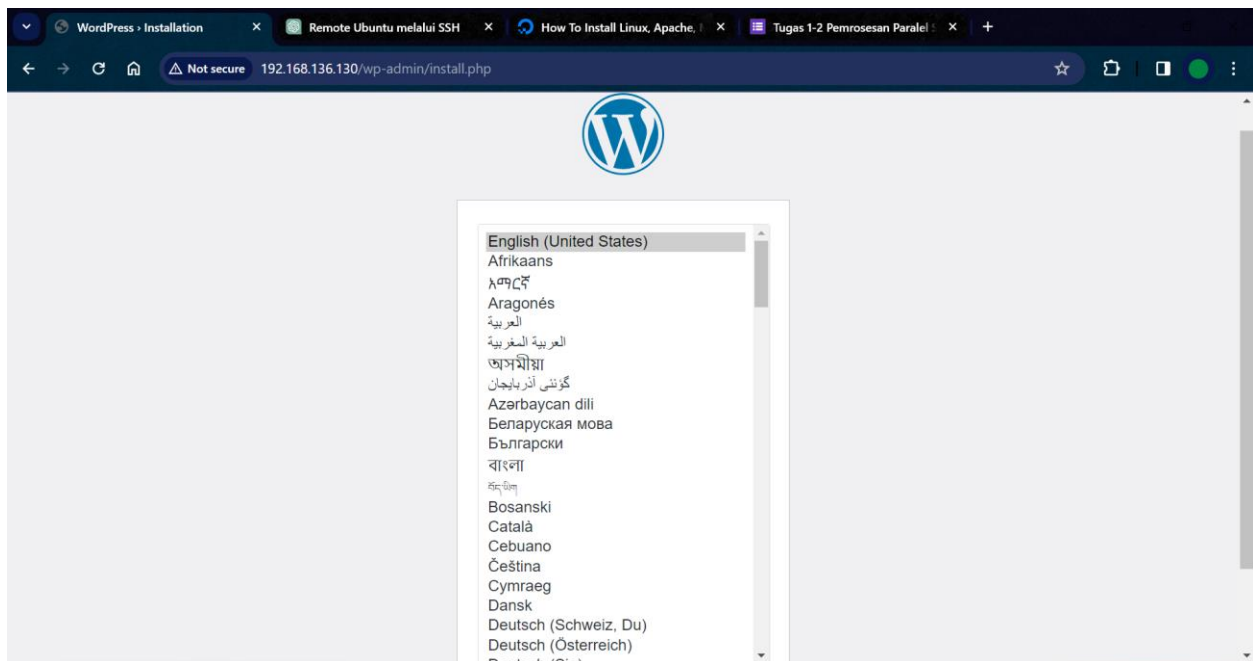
WordPress › Installation
Remote Ubuntu melalui SSH
How To Install Linux, Apache,
Tugas 1-2 Pemrosesan Paralel
Not secure 192.168.136.130/wp-admin/install.php

English (United States)
Afrikaans
አማርኛ
Aragonés
العربية
العربية المغربية
অসমীয়া
گؤنئی آذربایجان
Azərbaycan dili
Беларуская мова
Български
বাংলা
བོད་ཡིག
Bosanski
Català
Cebuano
Čeština
Cymraeg
Dansk
Deutsch (Schweiz, Du)
Deutsch (Österreich)
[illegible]